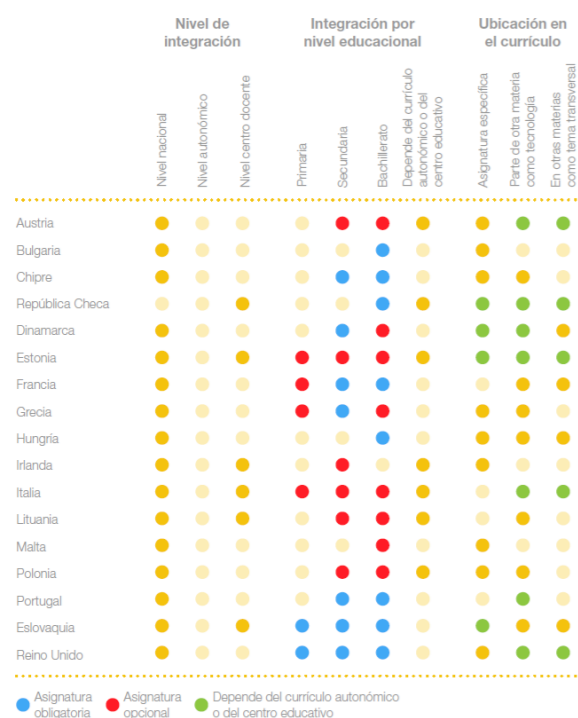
| | Nivel de integración | | | Integración por nivel educacional | | | | Ubicación en el currículo | | |
|---|---|---|---|---|---|---|---|---|---|---|
| | Nivel nacional | Nivel autonómico | Nivel centro docente | Primaria | Secundaria | Bachillerato | Depende del currículo autonómico o del centro educativo | Asignatura específica | Parte de otra materia como tecnología | En otras materias como tema transversal |
| Austria | | | | | | | | | | |
| Bulgaria | | | | | | | | | | |
| Chipre | | | | | | | | | | |
| República Checa | | | | | | | | | | |
| Dinamarca | | | | | | | | | | |
| Estonia | | | | | | | | | | |
| Francia | | | | | | | | | | |
| Grecia | | | | | | | | | | |
| Hungría | | | | | | | | | | |
| Irlanda | | | | | | | | | | |
| Italia | | | | | | | | | | |
| Lituania | | | | | | | | | | |
| Malta | | | | | | | | | | |
| Polonia | | | | | | | | | | |
| Portugal | | | | | | | | | | |
| Eslovaquia | | | | | | | | | | |
| Reino Unido | | | | | | | | | | |

Asignatura obligatoria
Asignatura opcional
Depende del currículo autonómico o del centro educativo